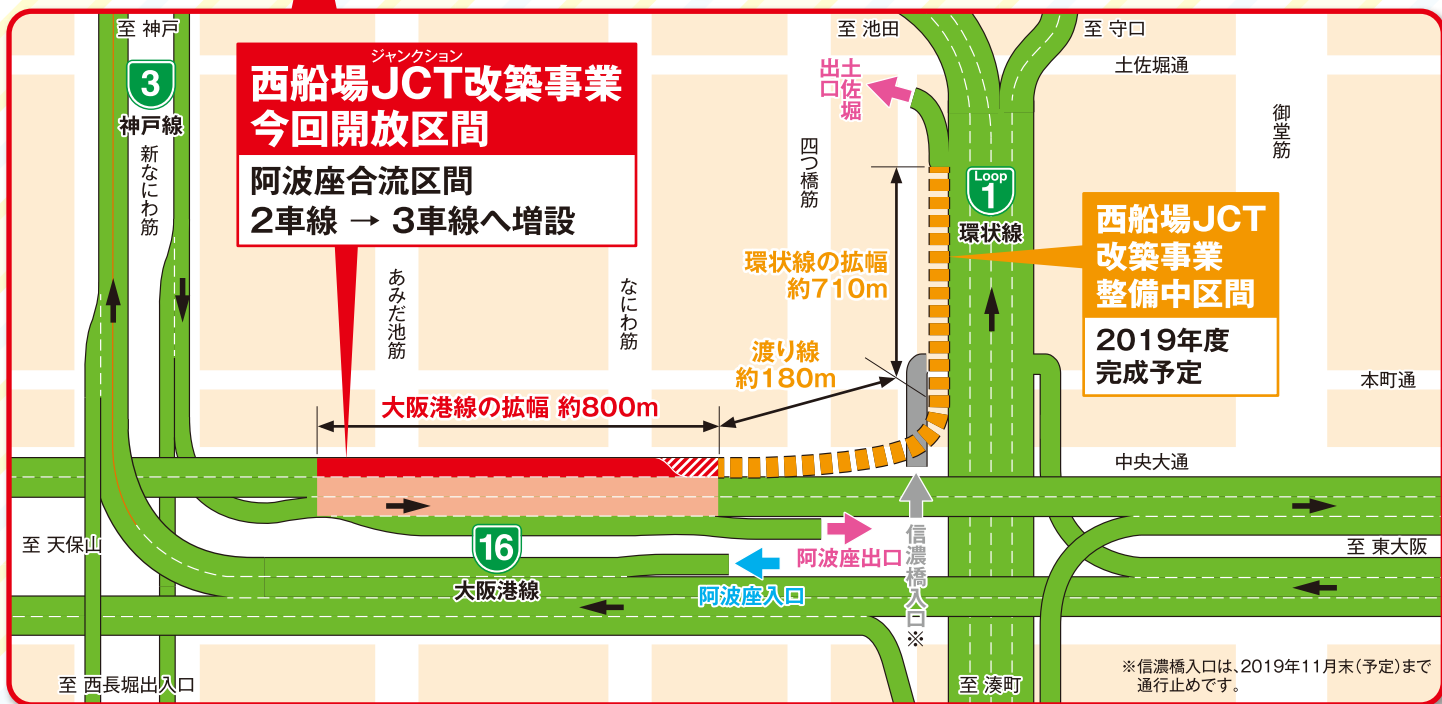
至 神戸

3
神戸線

新なにわ筋

ジャンクション
西船場JCT改築事業
今回開放区間

阿波座合流区間
2車線 → 3車線へ増設

至 池田

至 守口

土佐堀通

出口
土佐堀

四つ橋筋

Loop
1
環状線

御堂筋

西船場JCT
改築事業
整備中区間

2019年度
完成予定

あみだ池筋

なにわ筋

環状線の拡幅
約710m

渡り線
約180m

本町通

大阪港線の拡幅 約800m

中央大通

至 天保山

16
大阪港線

阿波座出口

阿波座入口

信濃橋入口※

至 東大阪

至 西長堀出入口

至 湊町

※信濃橋入口は、2019年11月末（予定）まで通行止めです。